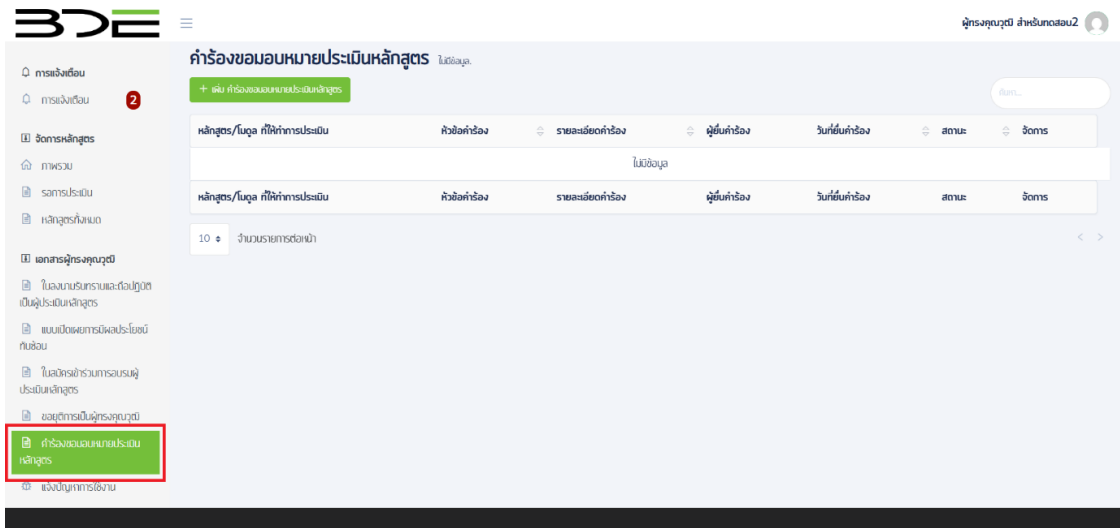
BDE

ผู้ทรงคุณวุฒิ สำหรับทดสอบ2

การแจ้งเตือน
การแจ้งเตือน 2

จัดการหลักสูตร
ภาพรวม
รอการประเมิน
หลักสูตรทั้งหมด

เอกสารผู้ทรงคุณวุฒิ
ใบลงนามรับทราบและถือปฏิบัติเป็นผู้ประเมินหลักสูตร
แบบเปิดเผยการมีผลประโยชน์ทับซ้อน
ใบสมัครเข้าร่วมการอบรมผู้ประเมินหลักสูตร
ขอยุติการเป็นผู้ทรงคุณวุฒิ
คำร้องขอมอบหมายประเมินหลักสูตร
แจ้งปัญหาการใช้งาน

คำร้องขอมอบหมายประเมินหลักสูตร ไม่มีข้อมูล.

+ เพิ่ม คำร้องขอมอบหมายประเมินหลักสูตร

ค้นหา...

| หลักสูตร/โมดูล ที่ให้ทำการประเมิน | หัวข้อคำร้อง | รายละเอียดคำร้อง | ผู้ยื่นคำร้อง | วันที่ยื่นคำร้อง | สถานะ | จัดการ |
|---|---|---|---|---|---|---|
| ไม่มีข้อมูล | | | | | | |
| หลักสูตร/โมดูล ที่ให้ทำการประเมิน | หัวข้อคำร้อง | รายละเอียดคำร้อง | ผู้ยื่นคำร้อง | วันที่ยื่นคำร้อง | สถานะ | จัดการ |

10 จำนวนรายการต่อหน้า

< >